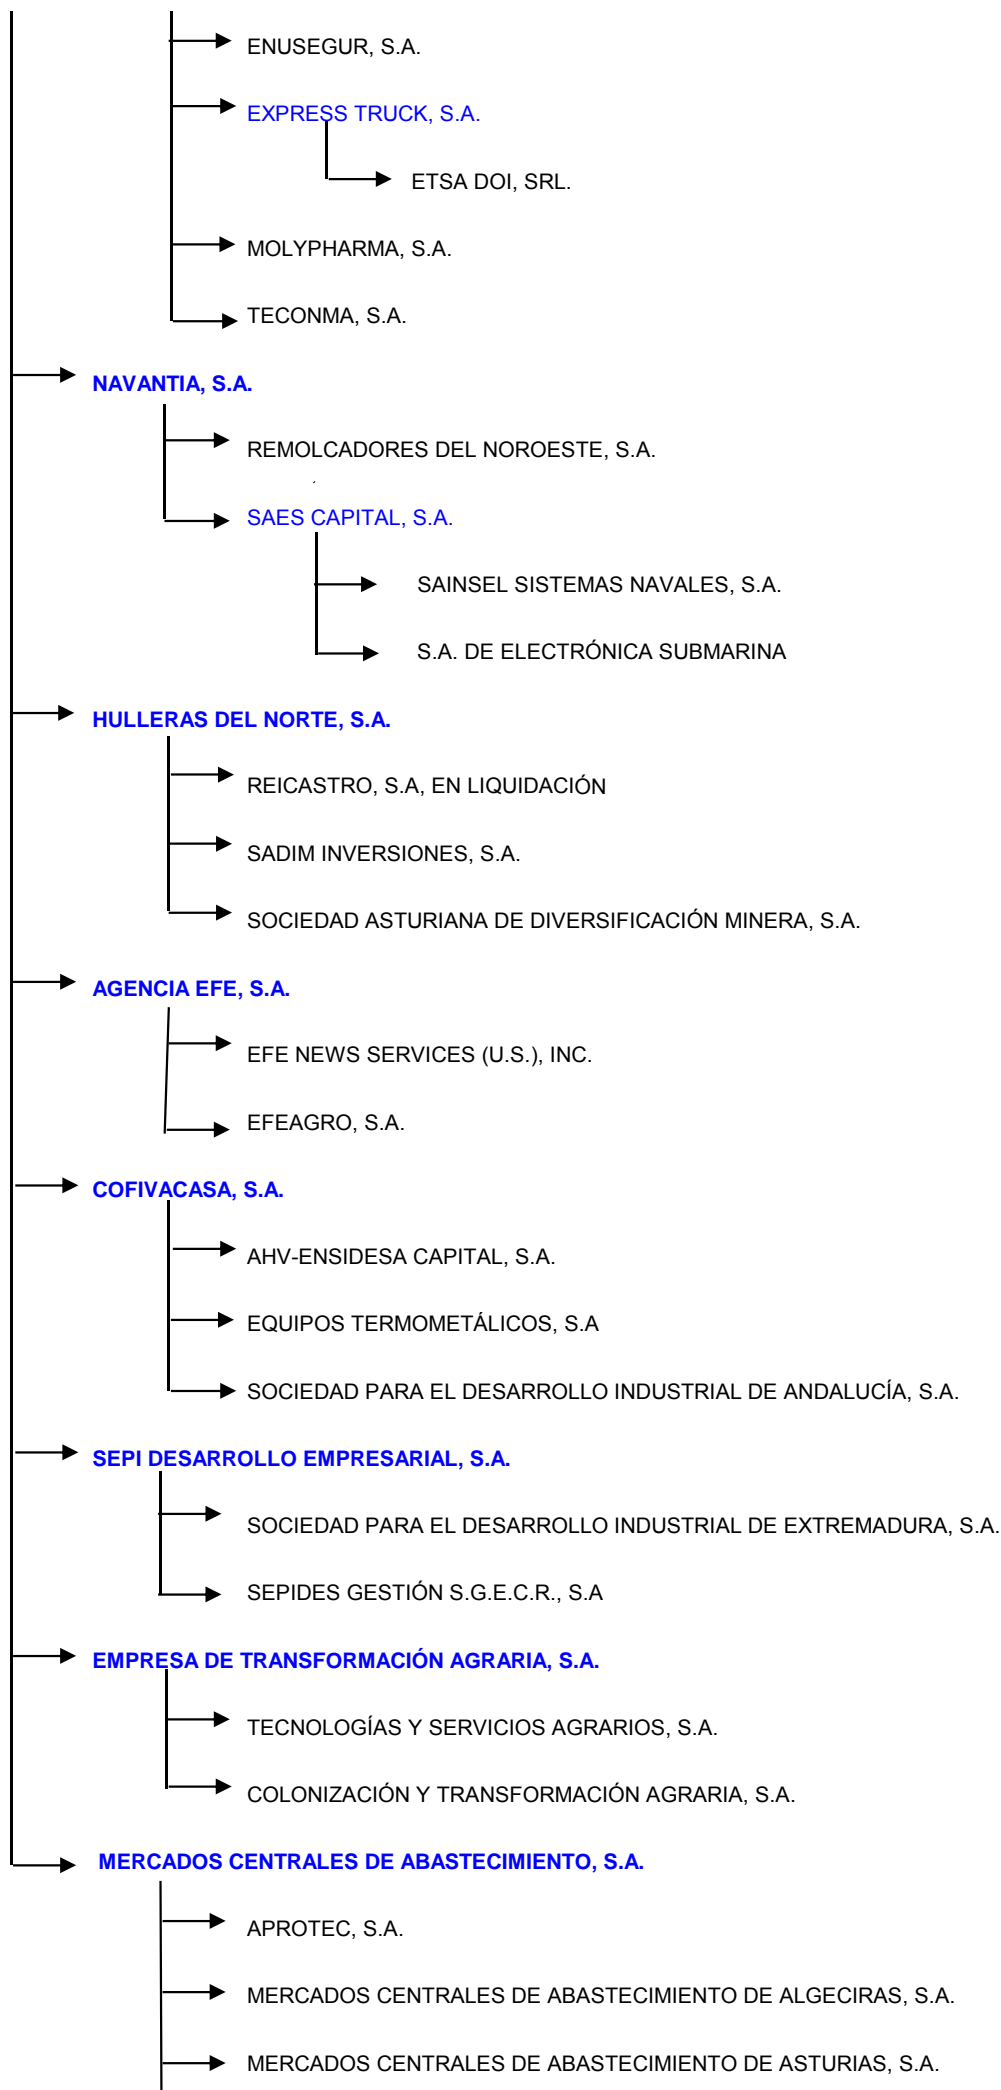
ENUSEGUR, S.A.

EXPRESS TRUCK, S.A.

ETSA DOI, SRL.

MOLYPHARMA, S.A.

TECONMA, S.A.

NAVANTIA, S.A.

REMOLCADORES DEL NOROESTE, S.A.

SAES CAPITAL, S.A.

SAINSEL SISTEMAS NAVALES, S.A.

S.A. DE ELECTRÓNICA SUBMARINA

HULLERAS DEL NORTE, S.A.

REICASTRO, S.A, EN LIQUIDACIÓN

SADIM INVERSIONES, S.A.

SOCIEDAD ASTURIANA DE DIVERSIFICACIÓN MINERA, S.A.

AGENCIA EFE, S.A.

EFE NEWS SERVICES (U.S.), INC.

EFEAGRO, S.A.

COFIVACASA, S.A.

AHV-ENSIDESA CAPITAL, S.A.

EQUIPOS TERMOMETÁLICOS, S.A

SOCIEDAD PARA EL DESARROLLO INDUSTRIAL DE ANDALUCÍA, S.A.

SEPI DESARROLLO EMPRESARIAL, S.A.

SOCIEDAD PARA EL DESARROLLO INDUSTRIAL DE EXTREMADURA, S.A.

SEPIDES GESTIÓN S.G.E.C.R., S.A

EMPRESA DE TRANSFORMACIÓN AGRARIA, S.A.

TECNOLOGÍAS Y SERVICIOS AGRARIOS, S.A.

COLONIZACIÓN Y TRANSFORMACIÓN AGRARIA, S.A.

MERCADOS CENTRALES DE ABASTECIMIENTO, S.A.

APROTEC, S.A.

MERCADOS CENTRALES DE ABASTECIMIENTO DE ALGECIRAS, S.A.

MERCADOS CENTRALES DE ABASTECIMIENTO DE ASTURIAS, S.A.